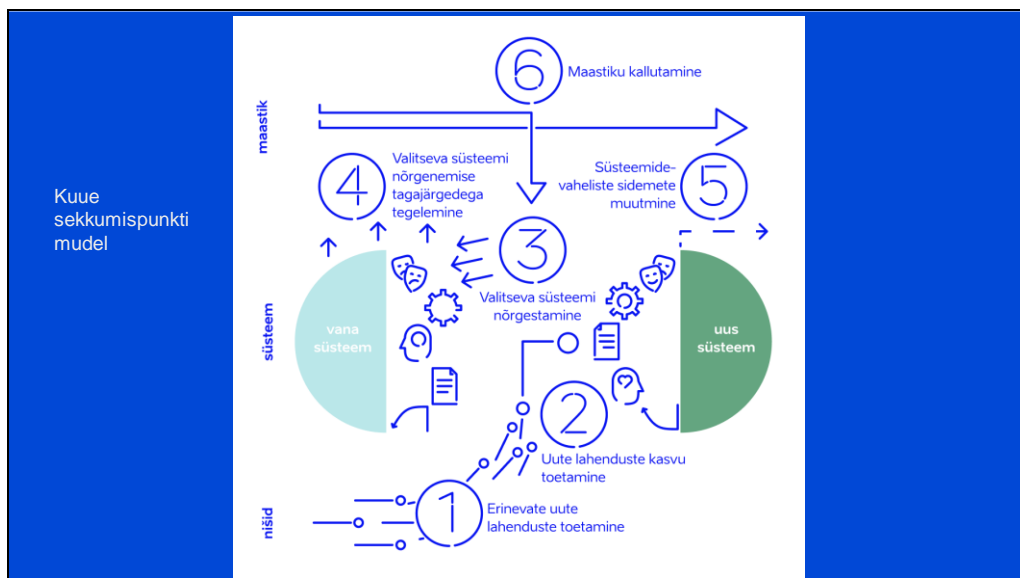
Kuue sekkumispunkti mudel

6 Maastiku kallutamine

maastik

4 Valitseva süsteemi nõrgenemise tagajärgedega tegelemine

5 Süsteemide-vaheliste sidemete muutmine

3 Valitseva süsteemi nõrgestamine

süsteem

vana süsteem

uus süsteem

2 Uute lahenduste kasvu toetamine

1 Erinevate uute lahenduste toetamine

nišid